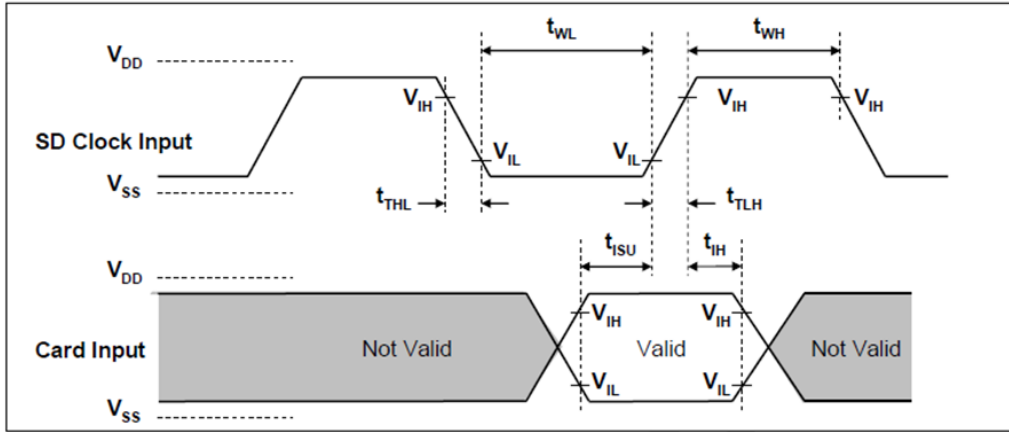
$t_{WL}$
$t_{WH}$
$V_{DD}$
$V_{IH}$
$V_{IH}$
$V_{IH}$
SD Clock Input
$V_{IL}$
$V_{IL}$
$V_{SS}$
$t_{THL}$
$t_{TLH}$
$t_{ISU}$
$t_{IH}$
$V_{DD}$
$V_{IH}$
$V_{IH}$
Card Input
Not Valid
Valid
Not Valid
$V_{IL}$
$V_{IL}$
$V_{SS}$